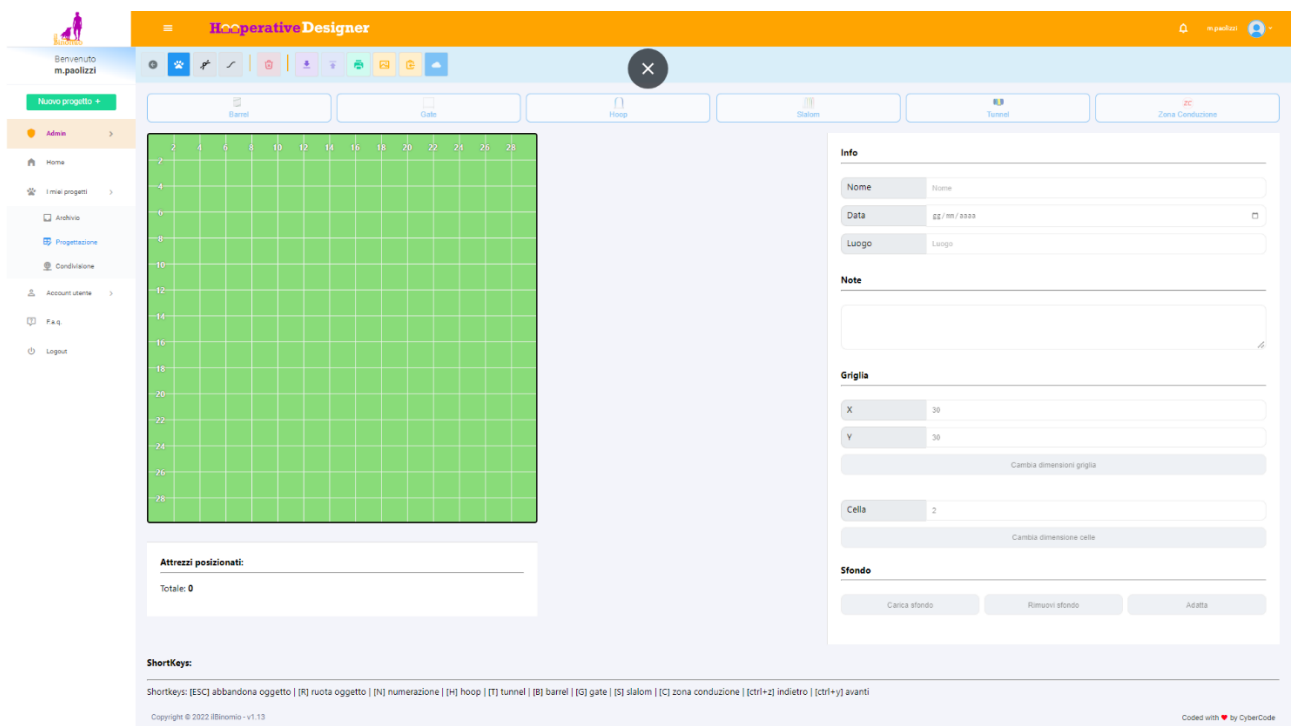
Hooperative Designer

m.paolizzi

Benvenuto
m.paolizzi

Nuovo progetto +

Admin

Home

I miei progetti

Archivio

Progettazione

Condivisione

Account utente

F.a.q.

Logout

Barrel | Gate | Hoop | Slalom | Tunnel | ZC Zona Conduzione

2 4 6 8 10 12 14 16 18 20 22 24 26 28

2 4 6 8 10 12 14 16 18 20 22 24 26 28

Attrezzi posizionati:

Totale: 0

Info

Nome | Nome

Data | gg/mm/aaaa

Luogo | Luogo

Note

Griglia

X | 30

Y | 30

Cambia dimensioni griglia

Cella | 2

Cambia dimensione celle

Sfondo

Carica sfondo | Rimuovi sfondo | Adatta

ShortKeys:

Shortkeys: [ESC] abbandona oggetto | [R] ruota oggetto | [N] numerazione | [H] hoop | [T] tunnel | [B] barrel | [G] gate | [S] slalom | [C] zona conduzione | [ctrl+z] indietro | [ctrl+y] avanti

Copyright © 2022 ilBinomio - v1.13

Coded with ♥ by CyberCode